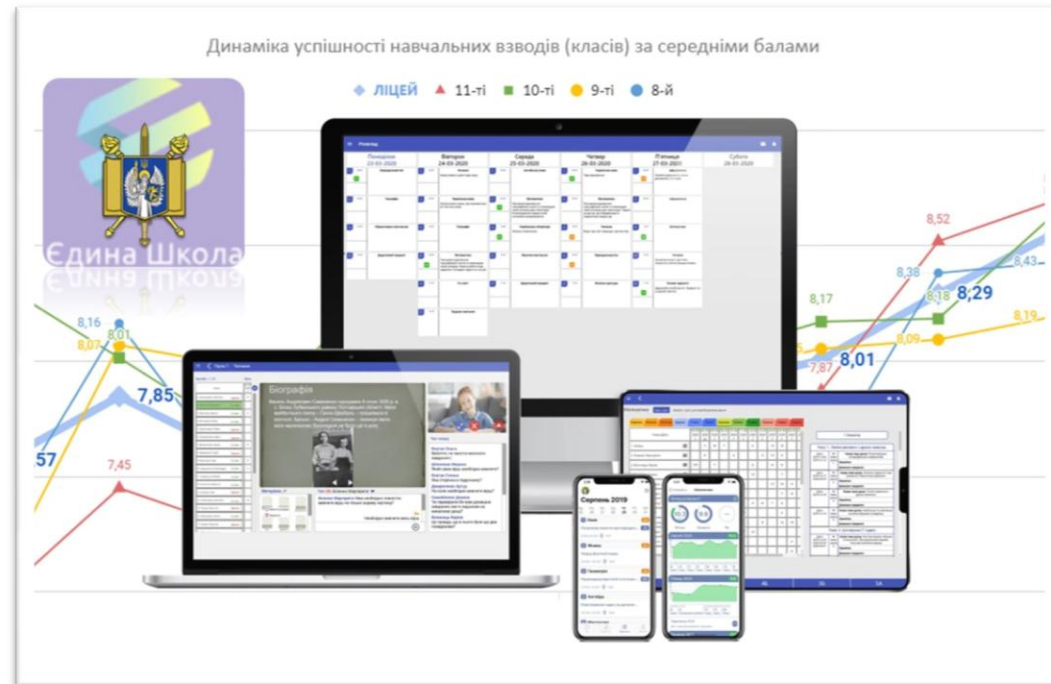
Динаміка успішності навчальних взводів (класів) за середніми балами

ЛІЦЕЙ 11-ті 10-ті 9-ті 8-й

Єдина Школа

Розклад

Понеділок 23-03-2020

Вівторок 24-03-2020

Середа 25-03-2020

Четвер 26-03-2020

П'ятниця 27-03-2021

Субота 28-03-2020

Біографія

Серпень 2019

8,16

8,01

8,07

7,85

57

7,45

8,52

8,38

8,43

8,17

8,18

8,29

8,19

8,09

7,87

8,01